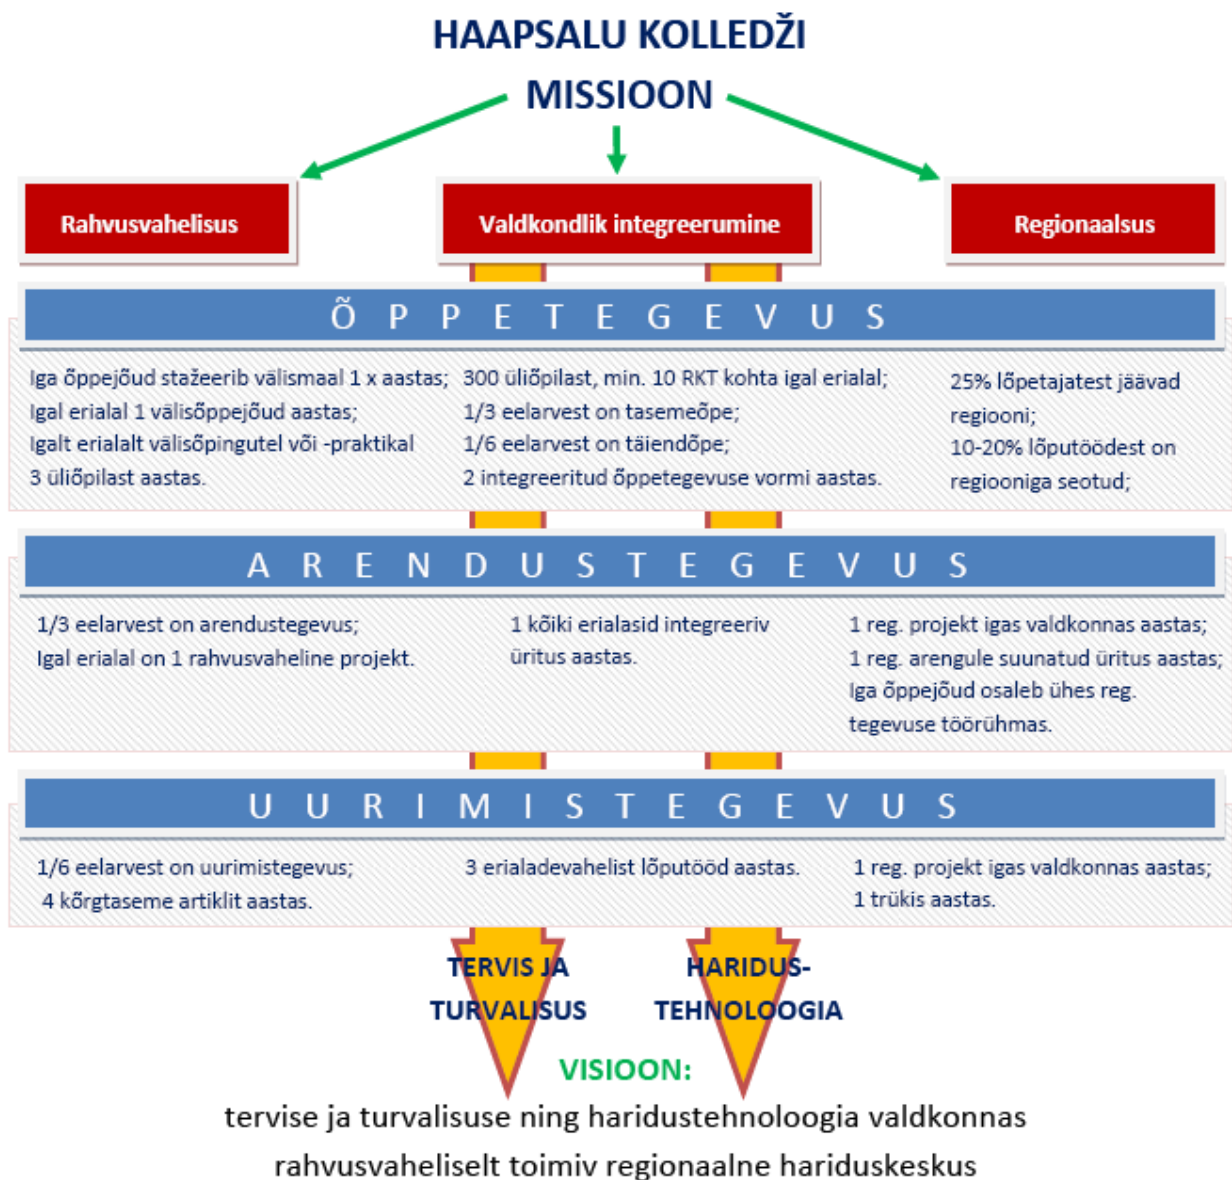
HAAPSALU KOLLEDŽI
MISSIOON

Rahvusvahelisus

Valdkondlik integreerumine

Regionaalsus

ÕPPETEGEVUS

Iga õppejõud stažeerib välismaal 1 x aastas;
Igal erialal 1 välisõppejõud aastas;
Igalt erialalt välisõpingutel või -praktikal 3 üliõpilast aastas.

300 üliõpilast, min. 10 RKT kohta igal erialal;
1/3 eelarvest on tasemeõpe;
1/6 eelarvest on täiendõpe;
2 integreeritud õppetegevuse vormi aastas.

25% lõpetajatest jäävad regiooni;
10-20% lõputöödest on regiooniga seotud;

ARENDUSTEGEVUS

1/3 eelarvest on arendustegevus;
Igal erialal on 1 rahvusvaheline projekt.

1 kõiki erialasid integreeriv üritus aastas.

1 reg. projekt igas valdkonnas aastas;
1 reg. arengule suunatud üritus aastas;
Iga õppejõud osaleb ühes reg. tegevuse töörühmas.

UURIMISTEGEVUS

1/6 eelarvest on uurimistegevus;
4 kõrgtaseme artiklit aastas.

3 erialadevahelist lõputööd aastas.

1 reg. projekt igas valdkonnas aastas;
1 trükis aastas.

TERVIS JA TURVALISUS

HARIDUS-TEHNOLOOGIA

VISIOON:
tervise ja turvalisuse ning haridustehnoloogia valdkonnas rahvusvaheliselt toimiv regionaalne hariduskeskus